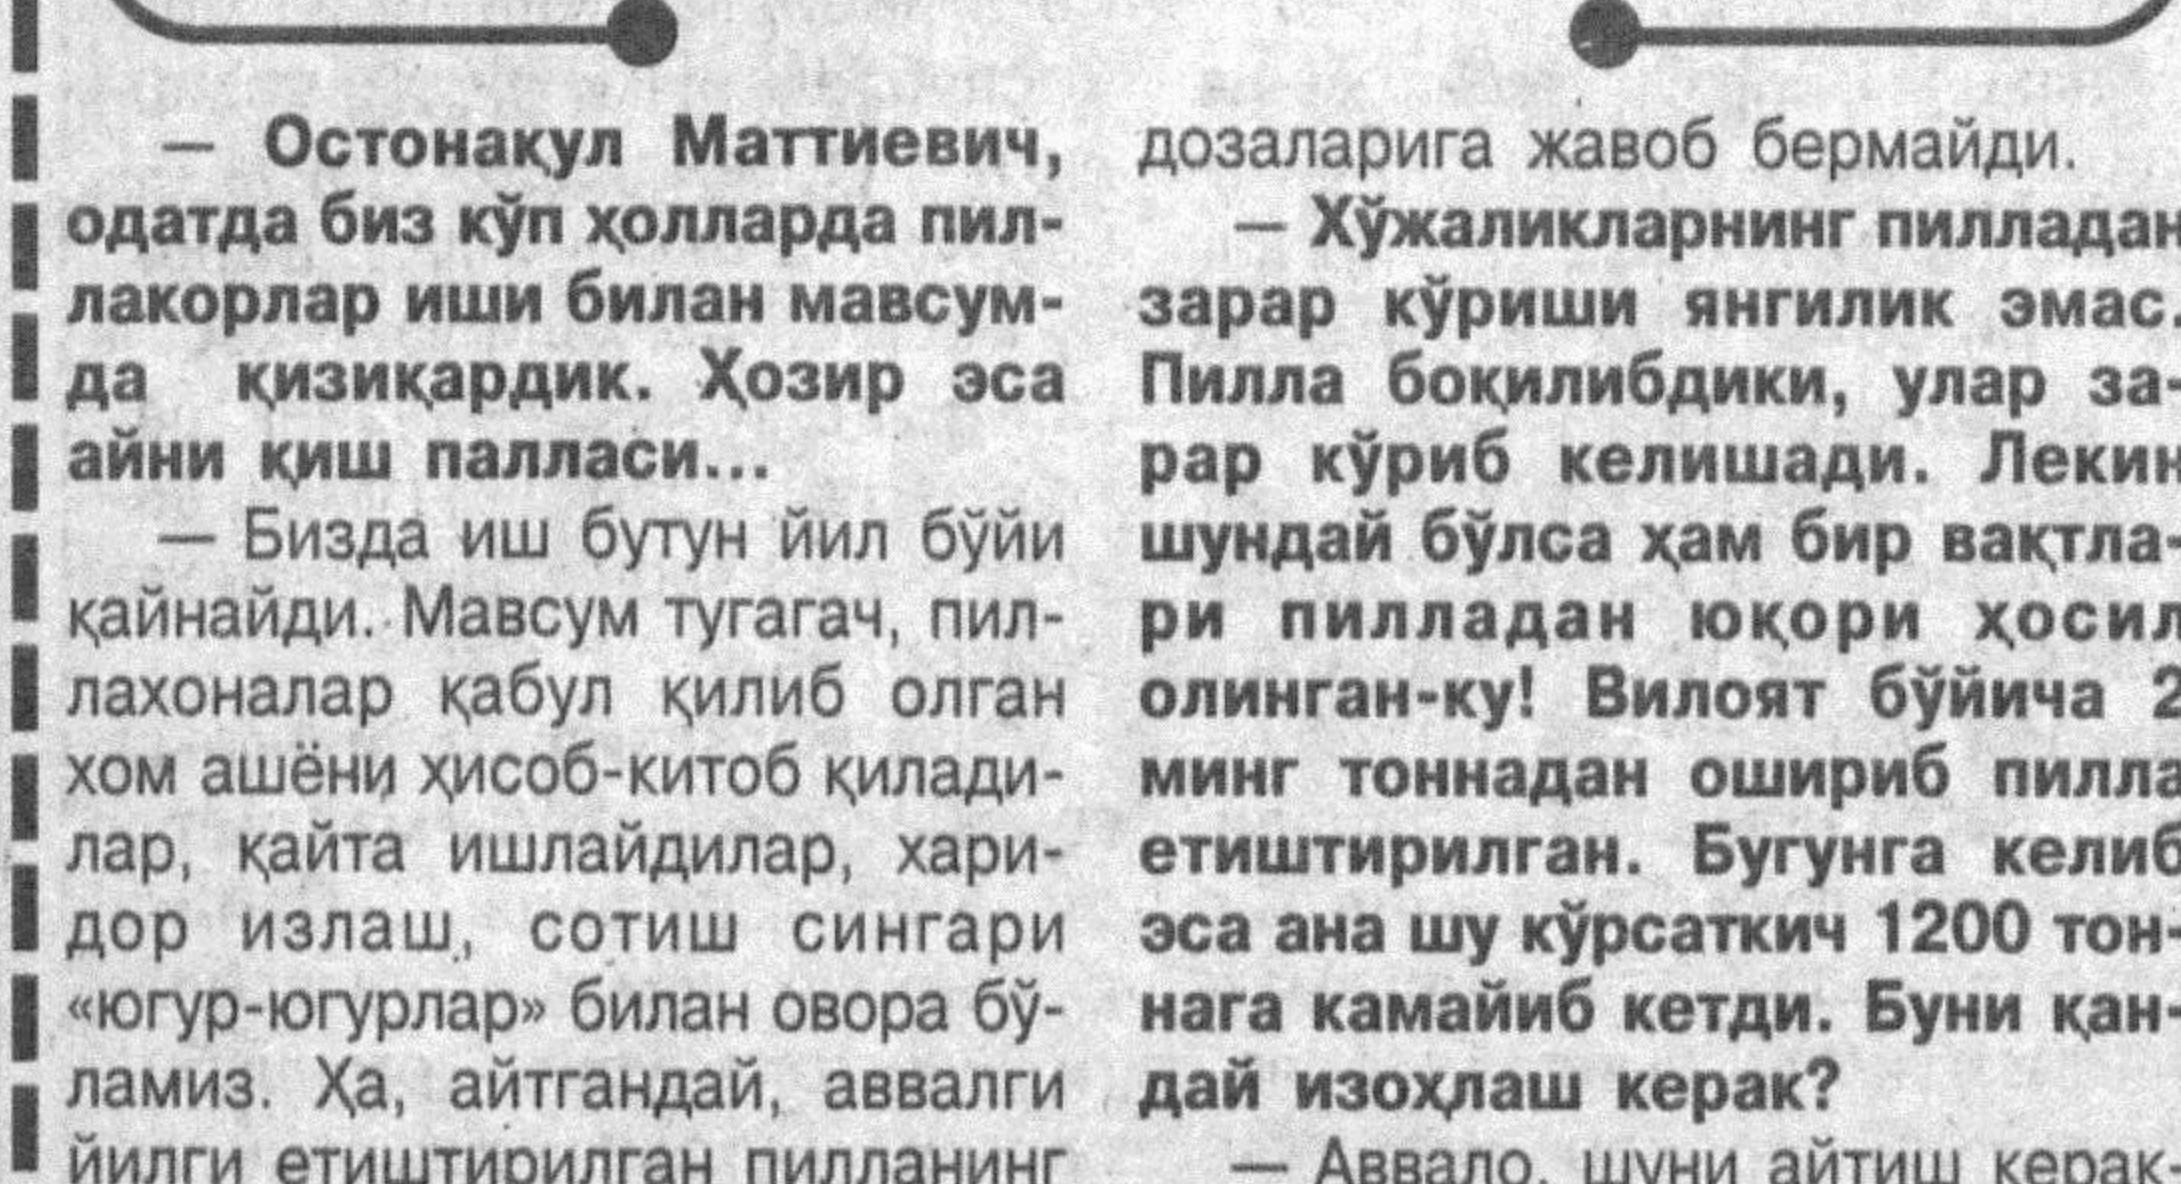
— Остонақул Маттиевич, одатда биз кўп ҳолларда пиллакорлар иши билан мавсумда қизиқардик. Ҳозир эса айни қиш палласи...

— Бизда иш бутун йил бўйи қайнайди. Мавсум тугагач, пиллахоналар қабул қилиб олган хом ашёни ҳисоб-китоб қиладилар, қайта ишлайдилар, харидор излаш, сотиш сингари «югур-югурлар» билан овора бўламиз. Ҳа, айтгандай, аввалги йилги етиштирилган пилланинг

дозаларига жавоб бермайди.

— Хўжаликларнинг пилладан зарар кўриши янгилик эмас. Пилла боқилибдики, улар зарар кўриб келишади. Лекин шундай бўлса ҳам бир вақтлари пилладан юқори ҳосил олинган-ку! Вилоят бўйича 2 минг тоннадан ошириб пилла етиштирилган. Бугунга келиб эса ана шу кўрсаткич 1200 тоннага камайиб кетди. Буни қандай изоҳлаш керак?

— Аввало, шуни айтиш керак-